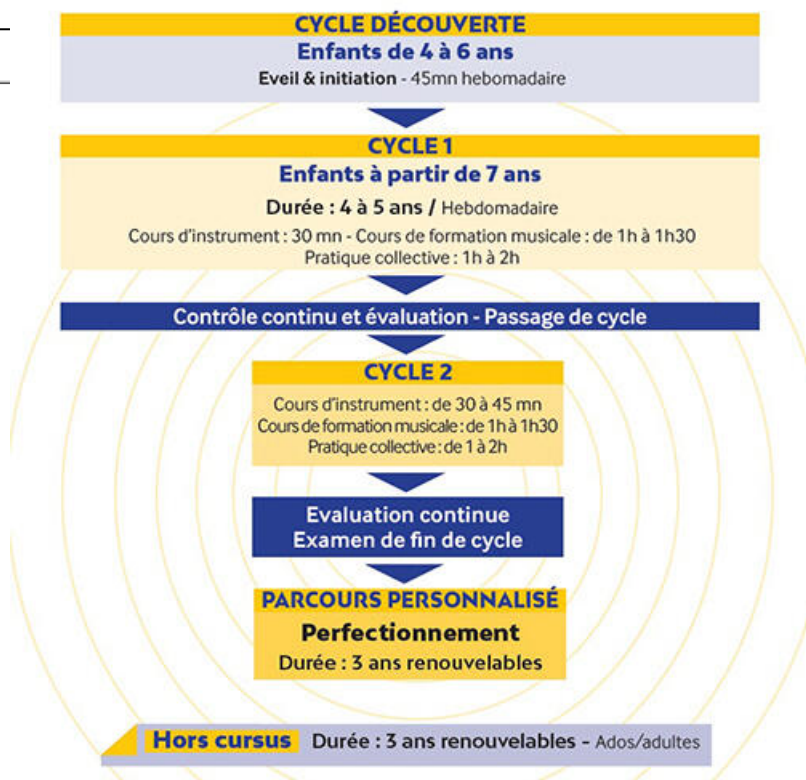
CYCLE DÉCOUVERTE
Enfants de 4 à 6 ans
Eveil & initiation - 45mn hebdomadaire

CYCLE 1
Enfants à partir de 7 ans
Durée : 4 à 5 ans / Hebdomadaire
Cours d'instrument : 30 mn - Cours de formation musicale : de 1h à 1h30
Pratique collective : 1h à 2h

Contrôle continu et évaluation - Passage de cycle

CYCLE 2
Cours d'instrument : de 30 à 45 mn
Cours de formation musicale : de 1h à 1h30
Pratique collective : de 1 à 2h

Evaluation continue
Examen de fin de cycle

PARCOURS PERSONNALISÉ
Perfectionnement
Durée : 3 ans renouvelables

Hors cursus Durée : 3 ans renouvelables - Ados/adultes